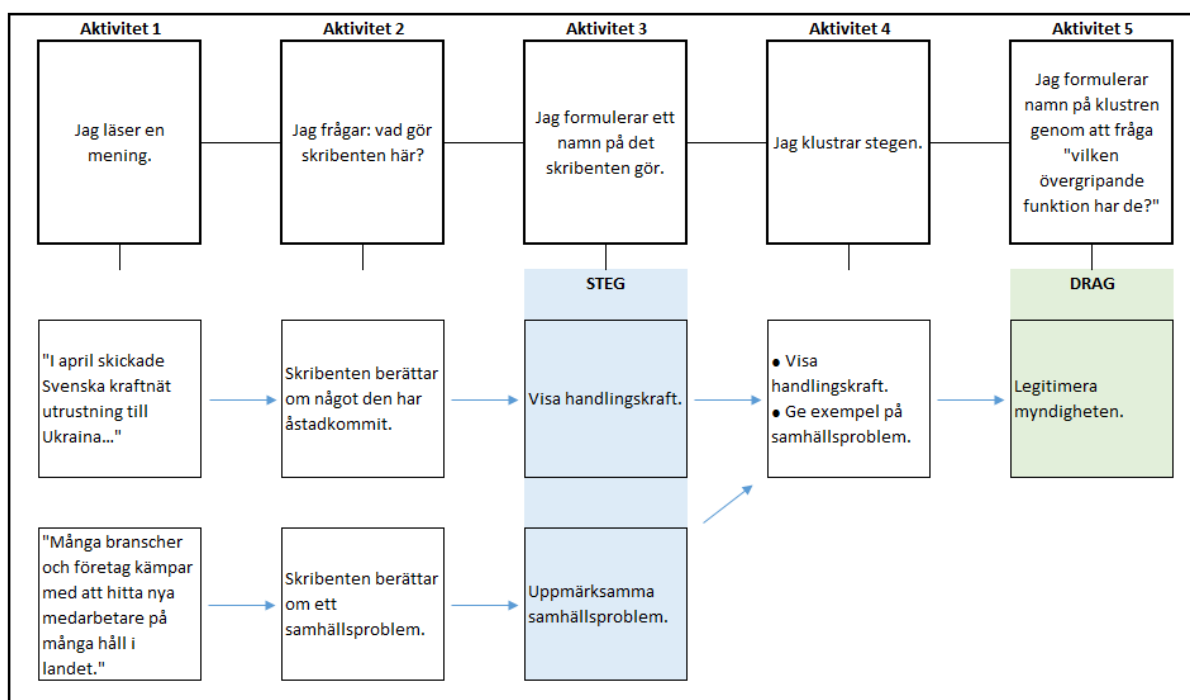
Aktivitet 1

Jag läser en mening.

Aktivitet 2

Jag frågar: vad gör skribenten här?

Aktivitet 3

Jag formulerar ett namn på det skribenten gör.

Aktivitet 4

Jag klustrar stegen.

Aktivitet 5

Jag formulerar namn på klustren genom att fråga "vilken övergripande funktion har de?"

STEG

DRAG

"I april skickade Svenska kraftnät utrustning till Ukraina..."

Skribenten berättar om något den har åstadkommit.

Visa handlingskraft.

● Visa handlingskraft.
● Ge exempel på samhällsproblem.

Legitimera myndigheten.

"Många branscher och företag kämpar med att hitta nya medarbetare på många håll i landet."

Skribenten berättar om ett samhällsproblem.

Uppmärksamma samhällsproblem.